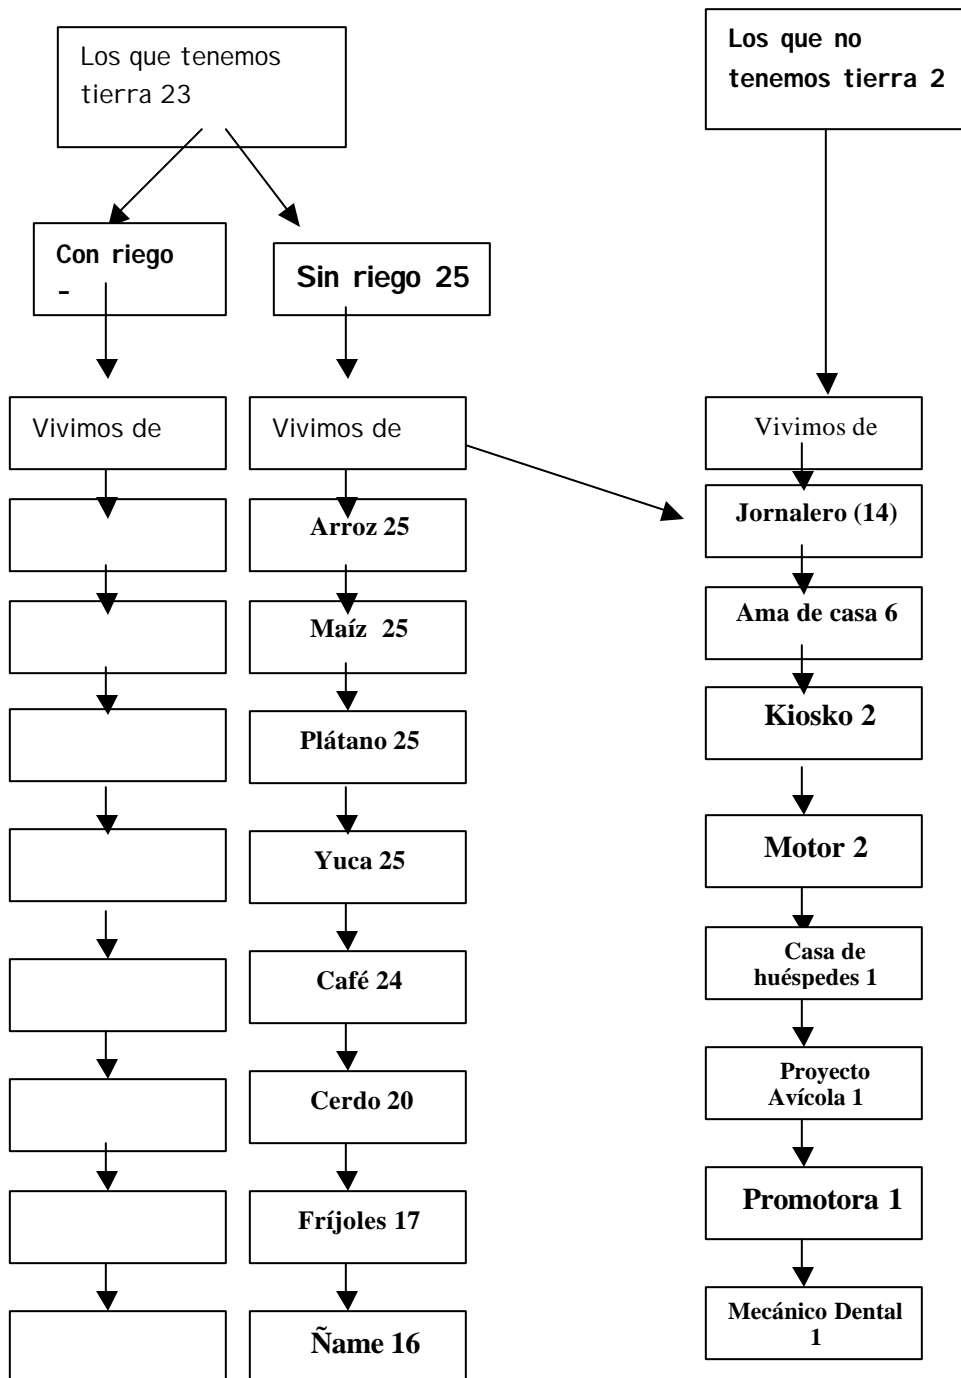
Los que tenemos tierra 23

Los que no tenemos tierra 2

Con riego -

Sin riego 25

Vivimos de

Vivimos de

Vivimos de

Arroz 25

Maíz 25

Plátano 25

Yuca 25

Café 24

Cerdo 20

Fríjoles 17

Ñame 16

Jornalero (14)

Ama de casa 6

Kiosko 2

Motor 2

Casa de huéspedes 1

Proyecto Avícola 1

Promotora 1

Mecánico Dental 1